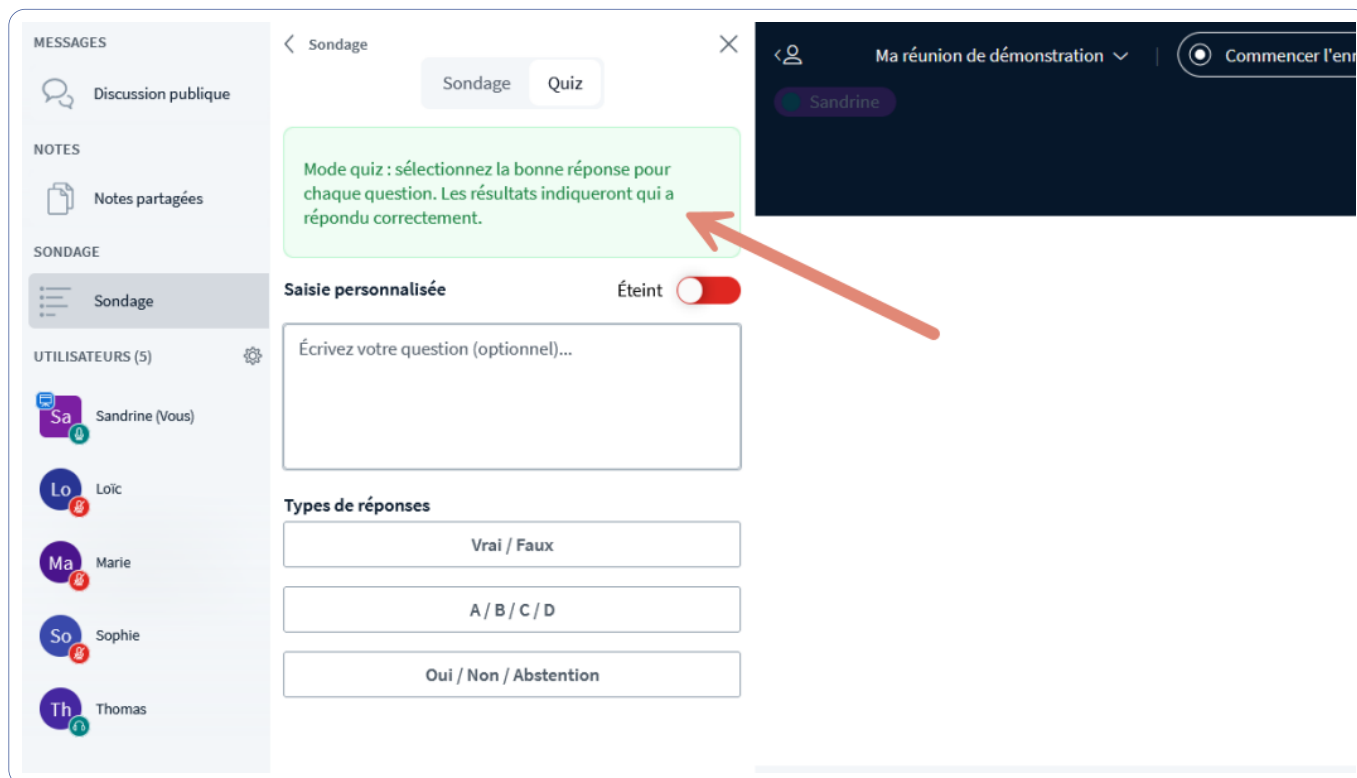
MESSAGES

Discussion publique

NOTES

Notes partagées

SONDAGE

Sondage

UTILISATEURS (5)

Sa Sandrine (Vous)

Lo Loïc

Ma Marie

So Sophie

Th Thomas

Sondage

Sondage Quiz

Mode quiz : sélectionnez la bonne réponse pour chaque question. Les résultats indiqueront qui a répondu correctement.

Saisie personnalisée Éteint

Écrivez votre question (optionnel)...

Types de réponses

Vrai / Faux

A / B / C / D

Oui / Non / Abstention

Ma réunion de démonstration

Commencer l'enr

Sandrine